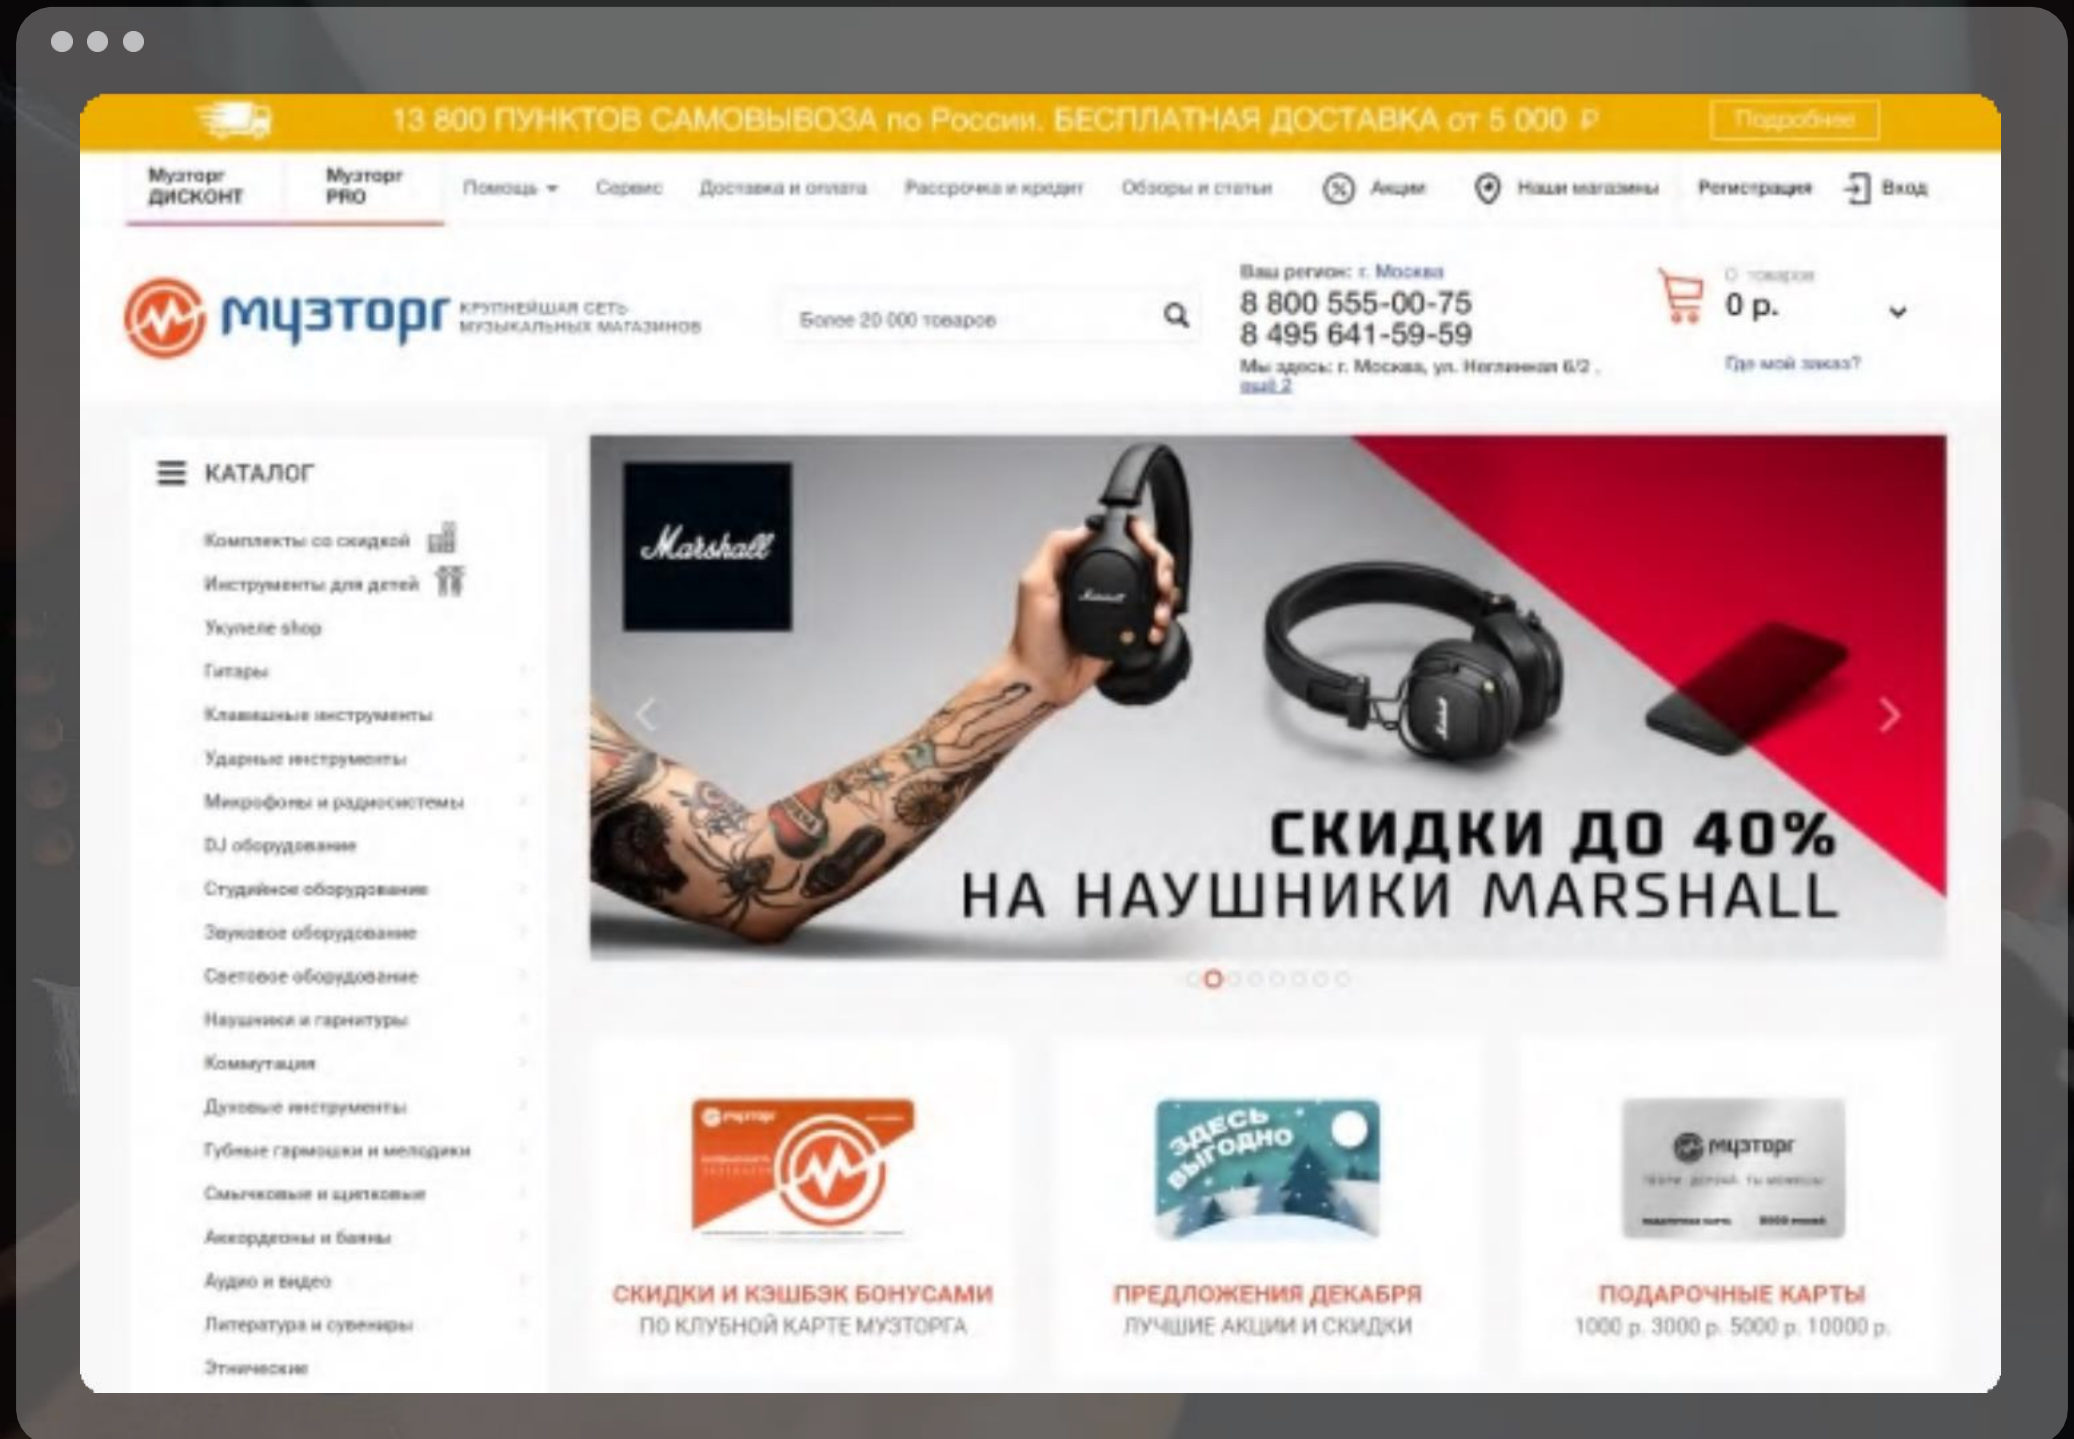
13 800 ПУНКТОВ САМОВЫВОЗА по России. БЕСПЛАТНАЯ ДОСТАВКА от 5 000 ₽ Подробнее

Музторг ДИСКОНТ | Музторг PRO | Помощь | Сервис | Доставка и оплата | Рассрочка и кредит | Обзоры и статьи | Акции | Наши магазины | Регистрация | Вход

музторг КРУПНЕЙШАЯ СЕТЬ МУЗЫКАЛЬНЫХ МАГАЗИНОВ

Более 20 000 товаров

Ваш регион: г. Москва
8 800 555-00-75
8 495 641-59-59
Мы здесь: г. Москва, ул. Неглинная 6/2, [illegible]

0 товаров
0 р.
Где мой заказ?

КАТАЛОГ
Комплекты со скидкой
Инструменты для детей
Укулеле shop
Гитары
Клавишные инструменты
Ударные инструменты
Микрофоны и радиосистемы
DJ оборудование
Студийное оборудование
Звуковое оборудование
Световое оборудование
Наушники и гарнитуры
Коммутация
Духовые инструменты
Губные гармошки и мелодики
Смычковые и щипковые
Аккордеоны и баяны
Аудио и видео
Литература и сувениры
Этнические

Marshall
СКИДКИ ДО 40%
НА НАУШНИКИ MARSHALL

СКИДКИ И КЭШБЭК БОНУСАМИ
ПО КЛУБНОЙ КАРТЕ МУЗТОРГА

ЗДЕСЬ ВЫГОДНО
ПРЕДЛОЖЕНИЯ ДЕКАБРЯ
ЛУЧШИЕ АКЦИИ И СКИДКИ

музторг
ПОДАРОЧНЫЕ КАРТЫ
1000 р. 3000 р. 5000 р. 10000 р.